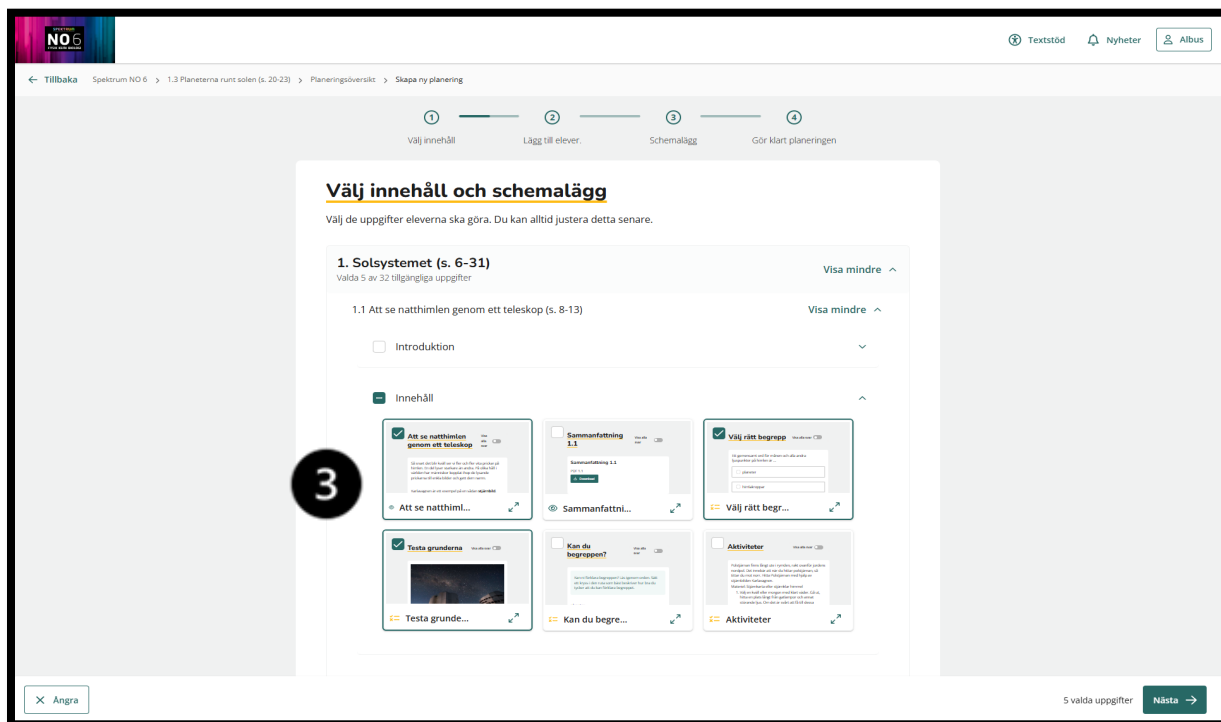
NO 6

Textstöd Nyheter Albus

← Tillbaka Spektrum NO 6 > 1.3 Planeterna runt solen (s. 20-23) > Planeringsöversikt > Skapa ny planering

1 Välj innehåll
2 Lägg till elever.
3 Schemalägg
4 Gör klart planeringen

Välj innehåll och schemalägg

Välj de uppgifter eleverna ska göra. Du kan alltid justera detta senare.

1. Solsystemet (s. 6-31)
Valda 5 av 32 tillgängliga uppgifter
Visa mindre

1.1 Att se natthimlen genom ett teleskop (s. 8-13)
Visa mindre

Introduktion

Innehåll

Att se natthimlen genom ett teleskop
Att se natthiml...

Sammanfattning 1.1
Sammanfattning 1.1
Sammanfattni...

Välj rätt begrepp
Välj rätt begr...

Testa grunderna
Testa grunde...

Kan du begreppen?
Kan du begre...

Aktiviteter
Aktiviteter

3

Ångra

5 valda uppgifter Nästa →